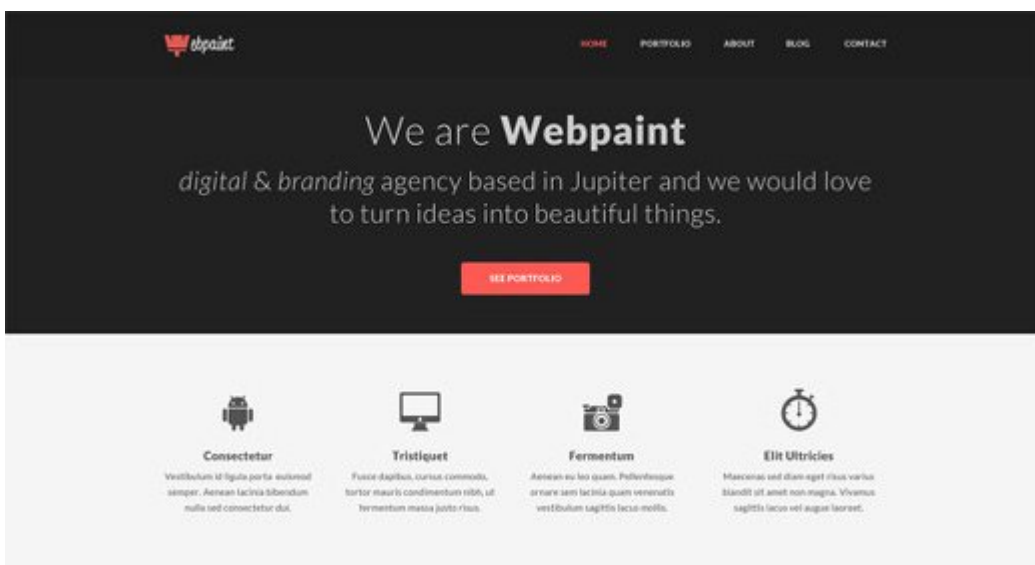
Webpaint

HOME PORTFOLIO ABOUT BLOG CONTACT

We are **Webpaint**

*digital* & *branding* agency based in Jupiter and we would love to turn ideas into beautiful things.

SEE PORTFOLIO

Consectetur

Vestibulum id ligula porta euismod semper. Aenean lacinia bibendum nulla sed consectetur dui.

Tristiquet

Fusce dapibus, cursus commodo, tortor mauris condimentum nibh, ut fermentum massa justo risus.

Fermentum

Aenean eu leo quam. Pellentesque ornare sem lacinia quam venenatis vestibulum sagittis lacus mollis.

Elit Ultricies

Maecenas sed diam eget risus varius blandit sit amet non magna. Vivamus sagittis lacus vel augue laoreet.